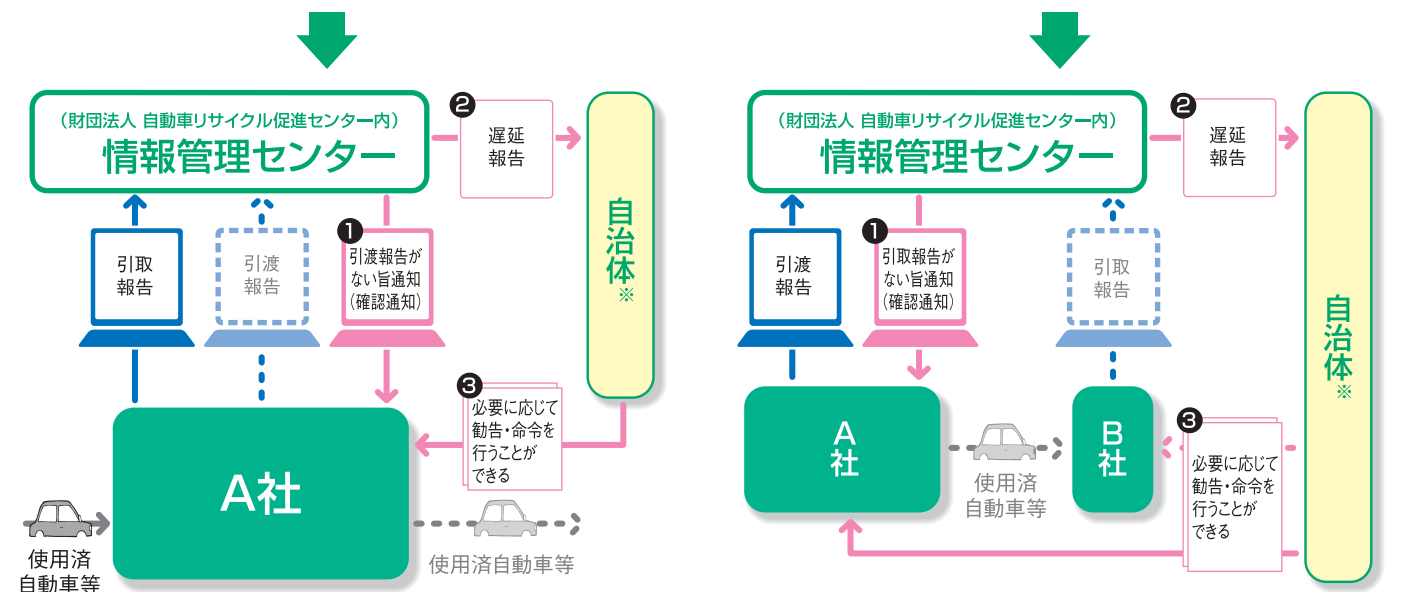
（財団法人 自動車リサイクル促進センター内）
情報管理センター

❷ 遅延報告

自治体※

引取報告

引渡報告

❶ 引渡報告がない旨通知（確認通知）

❸ 必要に応じて勧告・命令を行うことができる

A社

使用済自動車等

使用済自動車等

（財団法人 自動車リサイクル促進センター内）
情報管理センター

❷ 遅延報告

自治体※

引渡報告

❶ 引取報告がない旨通知（確認通知）

引取報告

A社

使用済自動車等

B社

❸ 必要に応じて勧告・命令を行うことができる